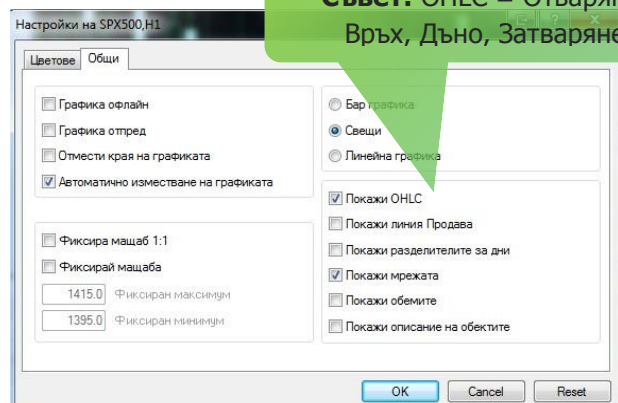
Настройки на SPX500,H1

Съвет: OHLC = Отваря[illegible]
Връх, Дъно, Затваряне

Цветове
Общи

Графика офлайн
Графика отпред
Отмести края на графиката
Автоматично изместване на графиката

Фиксира мащаб 1:1
Фиксирай мащаба
1415.0 Фиксиран максимум
1395.0 Фиксиран минимум

Бар графика
Свещи
Линейна графика

Покажи OHLC
Покажи линия Продава
Покажи разделителите за дни
Покажи мрежата
Покажи обемите
Покажи описание на обектите

OK
Cancel
Reset